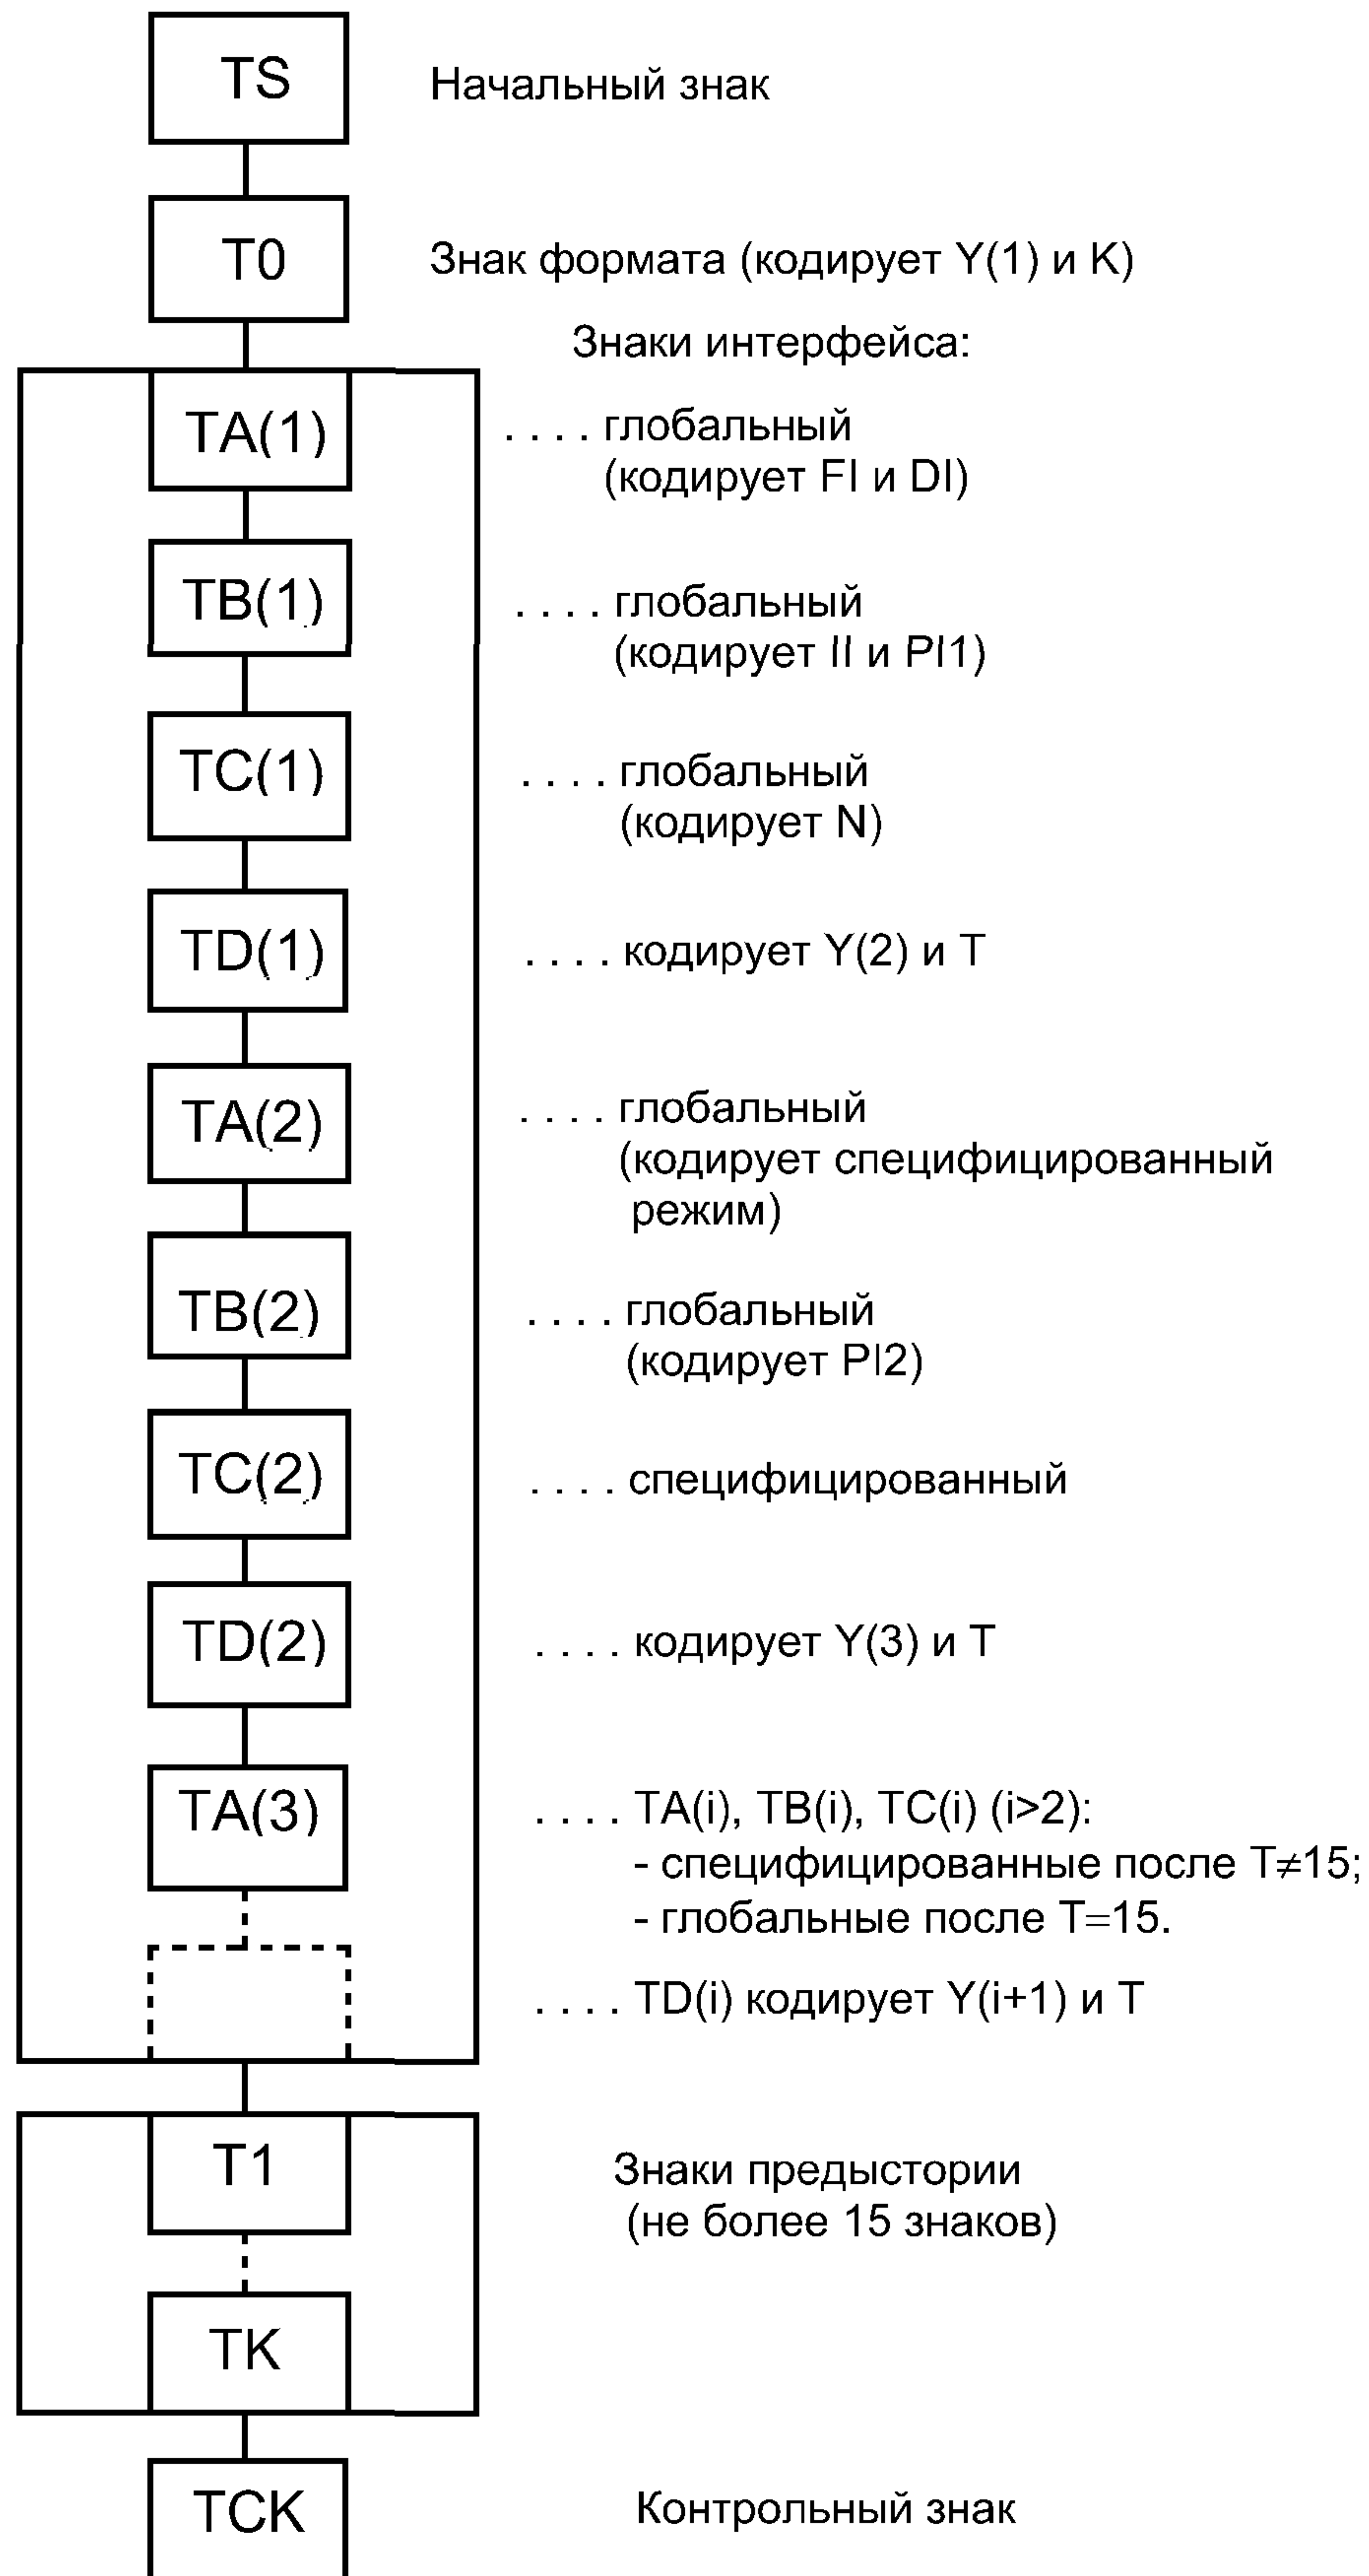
TS Начальный знак

T0 Знак формата (кодирует Y(1) и K)

Знаки интерфейса:

TA(1) . . . . глобальный (кодирует FI и DI)

TB(1) . . . . глобальный (кодирует II и PI1)

TC(1) . . . . глобальный (кодирует N)

TD(1) . . . . кодирует Y(2) и T

TA(2) . . . . глобальный (кодирует специфицированный режим)

TB(2) . . . . глобальный (кодирует PI2)

TC(2) . . . . специфицированный

TD(2) . . . . кодирует Y(3) и T

TA(3) . . . . TA(i), TB(i), TC(i) (i>2):
- специфицированные после T≠15;
- глобальные после T=15.

. . . . TD(i) кодирует Y(i+1) и T

T1 Знаки предыстории (не более 15 знаков)

TK

TCK Контрольный знак